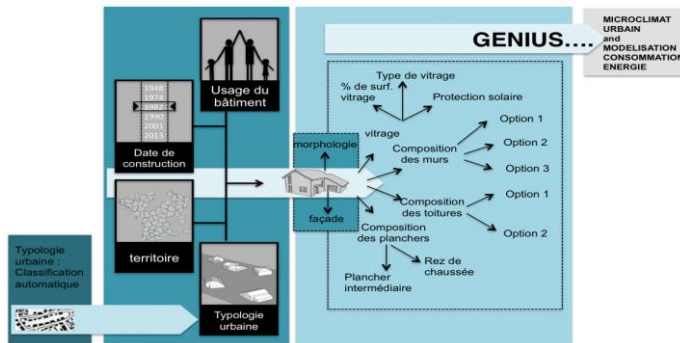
MICROCLIMAT URBAIN and MODELISATION CONSOMMATION ENERGIE

GENIUS….

1948
1974
1982
1990
2001
2013

Date de construction

Usage du bâtiment

territoire

Typologie urbaine

Typologie urbaine : Classification automatique

morphologie

façade

Type de vitrage
% de surf. vitrage
Protection solaire
vitrage
Composition des murs
Option 1
Option 2
Option 3
Composition des toitures
Option 1
Option 2
Composition des planchers
Rez de chaussée
Plancher intermédiaire